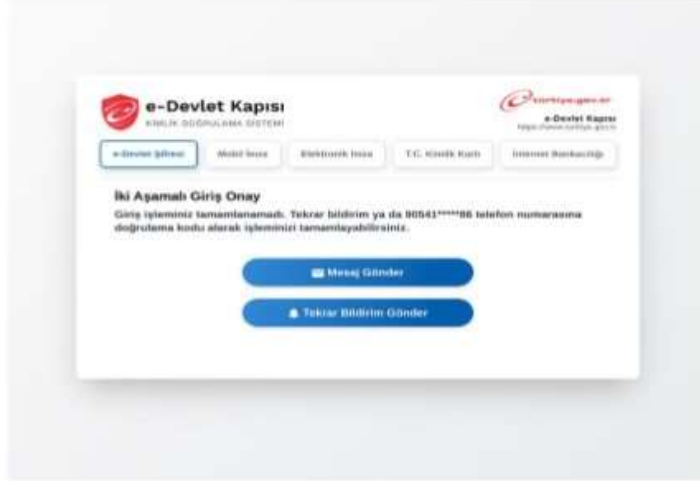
e-Devlet Kapısı
KİMLİK DOĞRULAMA SİSTEMİ

türkiye.gov.tr
e-Devlet Kapısı
https://www.turkiye.gov.tr

e-Devlet Şifresi | Mobil İmza | Elektronik İmza | T.C. Kimlik Kartı | İnternet Bankacılığı

İki Aşamalı Giriş Onay

Giriş işleminiz tamamlanamadı. Tekrar bildirim ya da 90541*****86 telefon numarasına doğrulama kodu alarak işleminizi tamamlayabilirsiniz.

Mesaj Gönder

Tekrar Bildirim Gönder